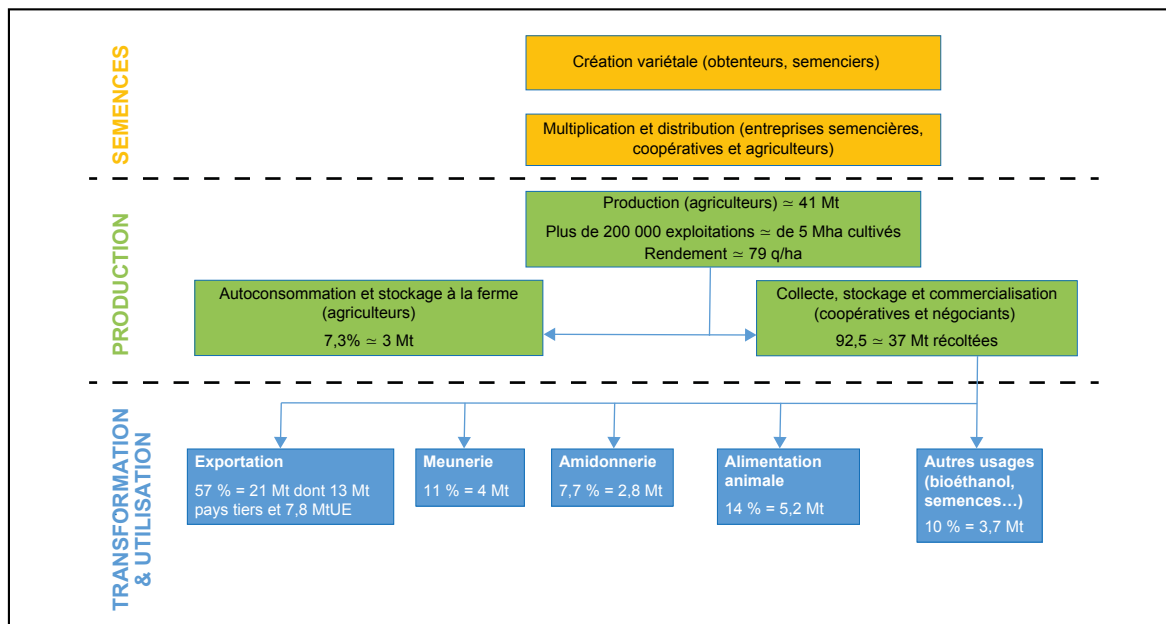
SEMENCES

Création variétale (obtenteurs, semenciers)

Multiplication et distribution (entreprises semencières, coopératives et agriculteurs)

PRODUCTION

Production (agriculteurs) $\simeq$ 41 Mt
Plus de 200 000 exploitations $\simeq$ de 5 Mha cultivés
Rendement $\simeq$ 79 q/ha

Autoconsommation et stockage à la ferme (agriculteurs)
7,3% $\simeq$ 3 Mt

Collecte, stockage et commercialisation (coopératives et négociants)
92,5 $\simeq$ 37 Mt récoltées

TRANSFORMATION & UTILISATION

Exportation
57 % = 21 Mt dont 13 Mt pays tiers et 7,8 MtUE

Meunerie
11 % = 4 Mt

Amidonnerie
7,7 % = 2,8 Mt

Alimentation animale
14 % = 5,2 Mt

Autres usages (bioéthanol, semences…)
10 % = 3,7 Mt